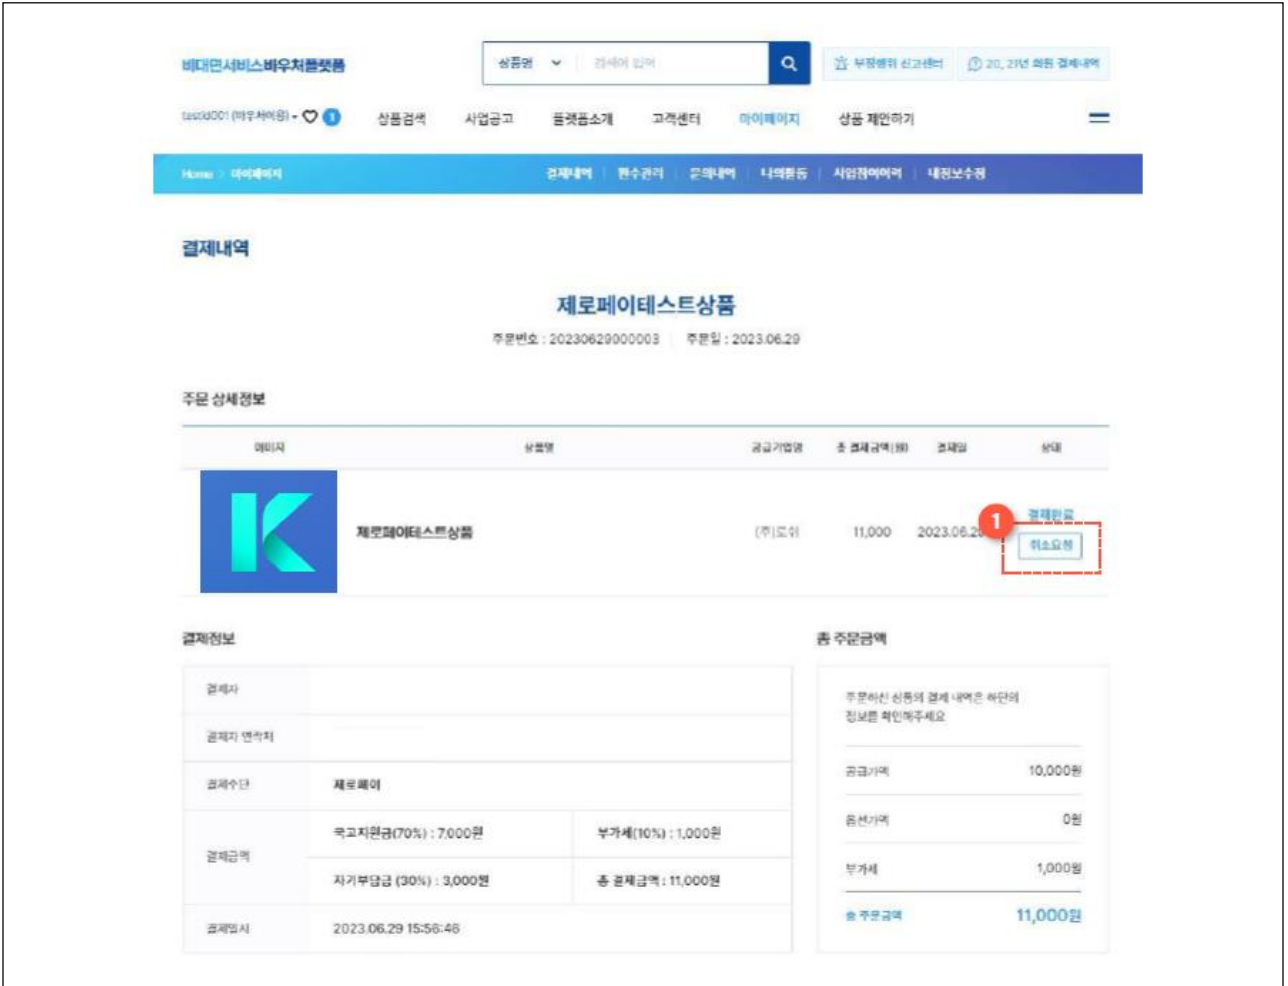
비대면서비스바우처플랫폼

상품명 검색어 입력

부정행위 신고센터 20, 21년 회원 결제내역

test001 (바우처이용) 1 상품검색 사업공고 플랫폼소개 고객센터 마이페이지 상품 제안하기

Home > 마이페이지

결제내역 | 환수관리 | 문의내역 | 나의활동 | 사업참여이력 | 내정보수정

결제내역

제로페이테스트상품

주문번호 : 20230629000003 | 주문일 : 2023.06.29

주문 상세정보

| 이미지 | 상품명 | 공급기업명 | 총 결제금액(원) | 결제일 | 상태 |
|---|---|---|---|---|---|
| K | 제로페이테스트상품 | (주)도이 | 11,000 | 2023.06.29 | 결제완료 취소요청 |

1

결제정보

| 결제자 | | |
|---|---|---|
| 결제자 연락처 | | |
| 결제수단 | 제로페이 | |
| 결제금액 | 국고지원금(70%) : 7,000원 | 부가세(10%) : 1,000원 |
| | 자기부담금 (30%) : 3,000원 | 총 결제금액 : 11,000원 |
| 결제일시 | 2023.06.29 15:56:46 | |

총 주문금액

주문하신 상품의 결제 내역은 하단의 정보를 확인해주세요

| 공급가액 | 10,000원 |
|---|---|
| 옵션가액 | 0원 |
| 부가세 | 1,000원 |
| 총 주문금액 | 11,000원 |